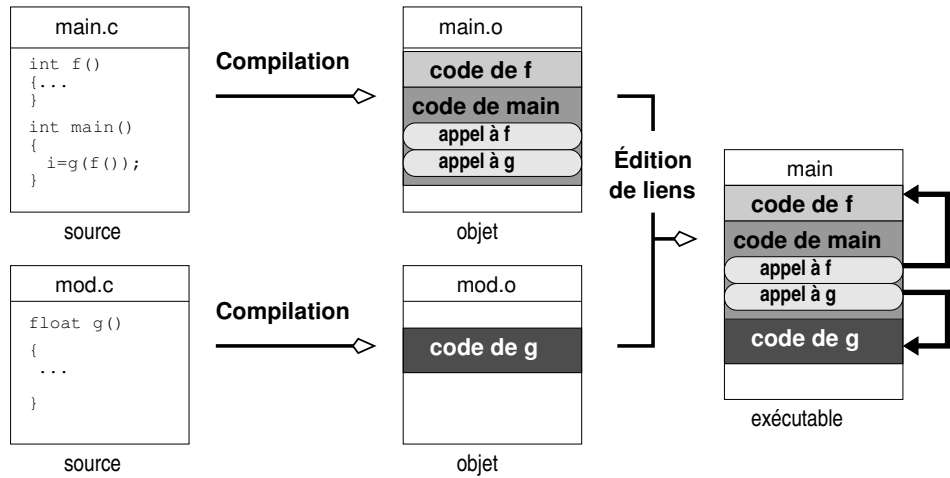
main.c

int f()
{...
}
int main()
{
 i=g(f());
}

source

Compilation

main.o

code de f

code de main

appel à f

appel à g

objet

Édition de liens

main

code de f

code de main

appel à f

appel à g

code de g

exécutable

mod.c

float g()
{
 ...
}

source

Compilation

mod.o

code de g

objet